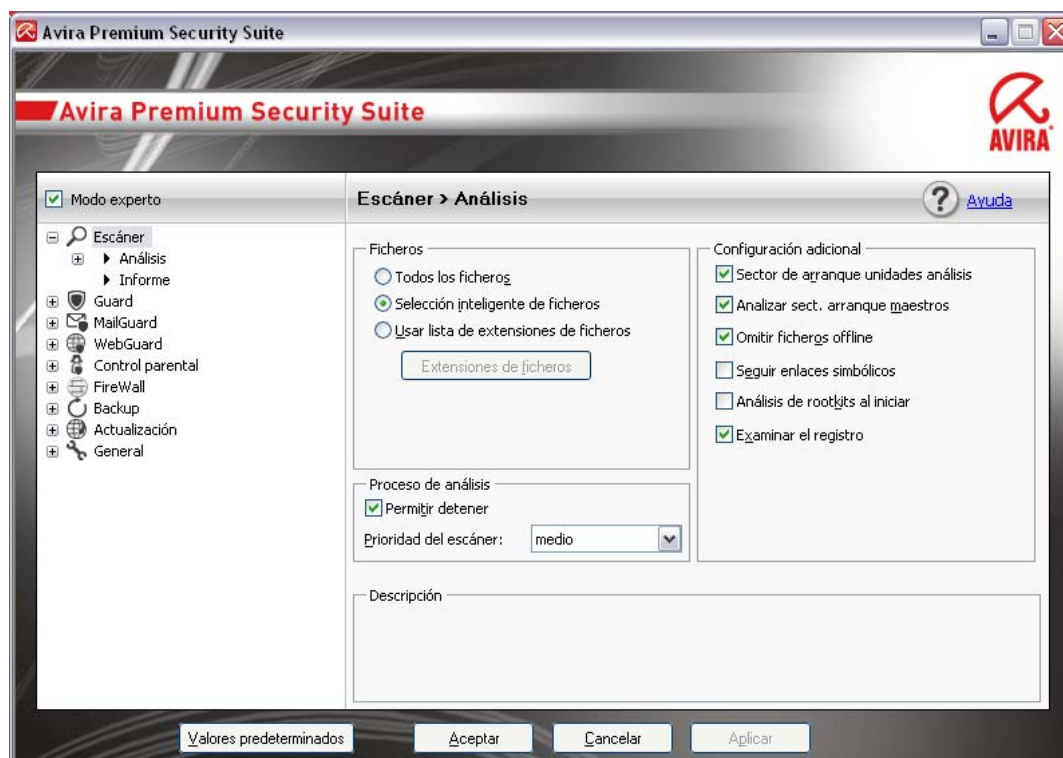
Avira Premium Security Suite

Avira Premium Security Suite

AVIRA

Modo experto

Escáner > Análisis

Ayuda

Escáner
Análisis
Informe
Guard
MailGuard
WebGuard
Control parental
FireWall
Backup
Actualización
General

Ficheros
Todos los ficheros
Selección inteligente de ficheros
Usar lista de extensiones de ficheros
Extensiones de ficheros

Configuración adicional
Sector de arranque unidades análisis
Analizar sect. arranque maestros
Omitir ficheros offline
Seguir enlaces simbólicos
Análisis de rootkits al iniciar
Examinar el registro

Proceso de análisis
Permitir detener
Prioridad del escáner: medio

Descripción

Valores predeterminados
Aceptar
Cancelar
Aplicar